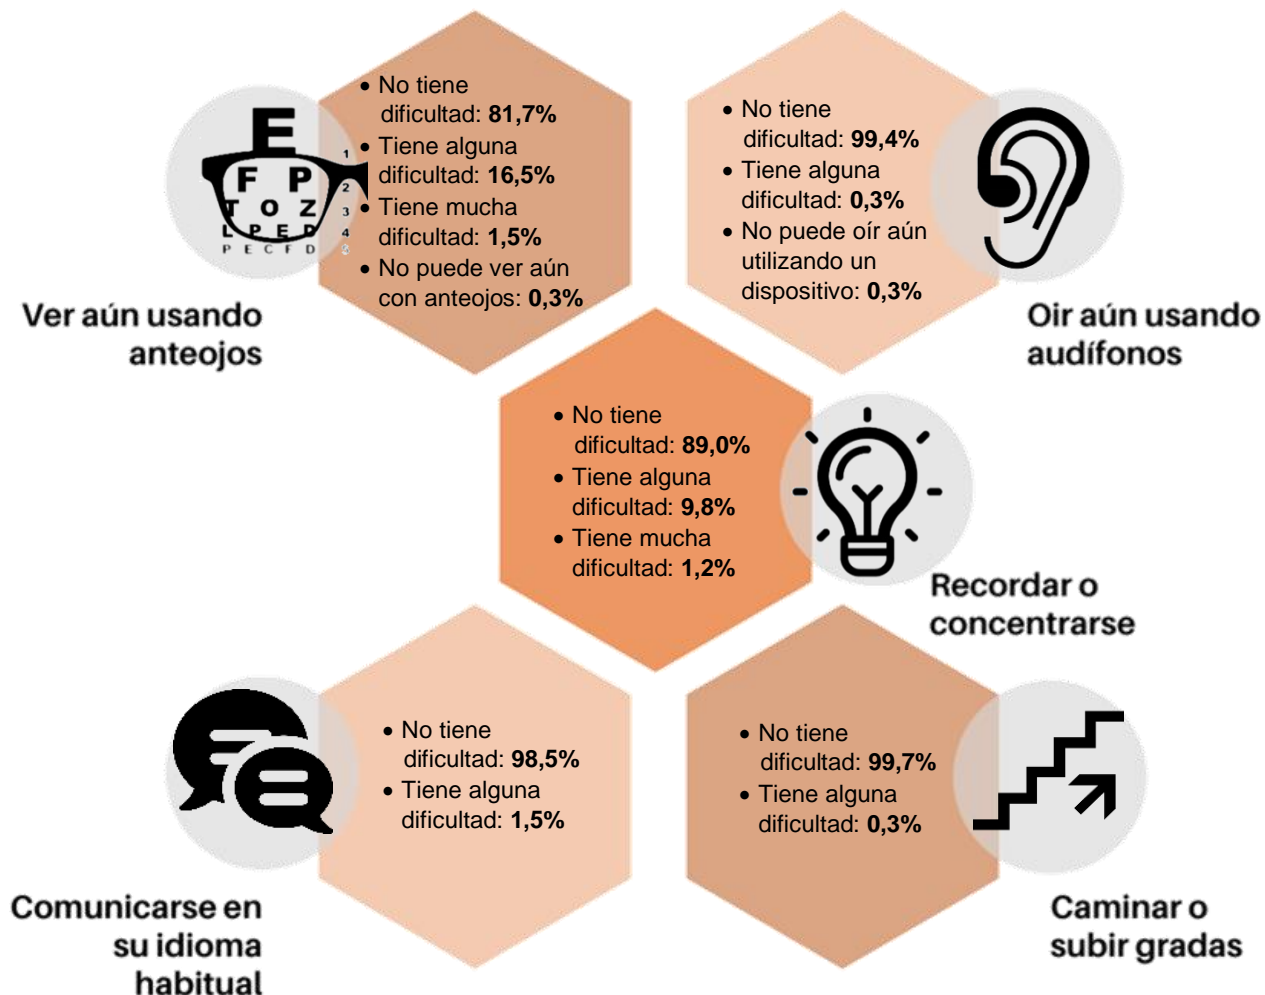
- No tiene dificultad: **81,7%**
- Tiene alguna dificultad: **16,5%**
- Tiene mucha dificultad: **1,5%**
- No puede ver aún con anteojos: **0,3%**

E
F P
T O Z
L P E D
P E C F D
1
2
3
4

Ver aún usando anteojos

- No tiene dificultad: **99,4%**
- Tiene alguna dificultad: **0,3%**
- No puede oír aún utilizando un dispositivo: **0,3%**

Oir aún usando audífonos

- No tiene dificultad: **89,0%**
- Tiene alguna dificultad: **9,8%**
- Tiene mucha dificultad: **1,2%**

Recordar o concentrarse

- No tiene dificultad: **98,5%**
- Tiene alguna dificultad: **1,5%**

Comunicarse en su idioma habitual

- No tiene dificultad: **99,7%**
- Tiene alguna dificultad: **0,3%**

Caminar o subir gradas